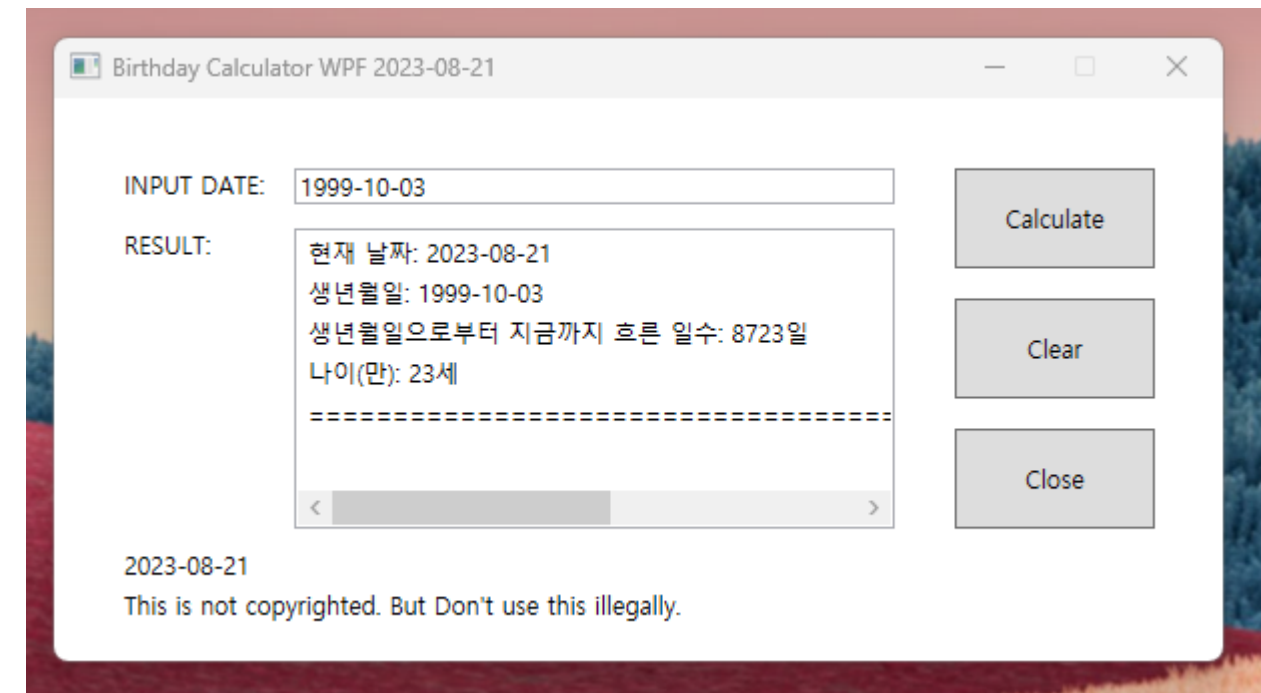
Birthday Calculator WPF 2023-08-21

INPUT DATE: 1999-10-03

RESULT:

현재 날짜: 2023-08-21
생년월일: 1999-10-03
생년월일으로부터 지금까지 흐른 일수: 8723일
나이(만): 23세
====================================

Calculate

Clear

Close

2023-08-21
This is not copyrighted. But Don't use this illegally.